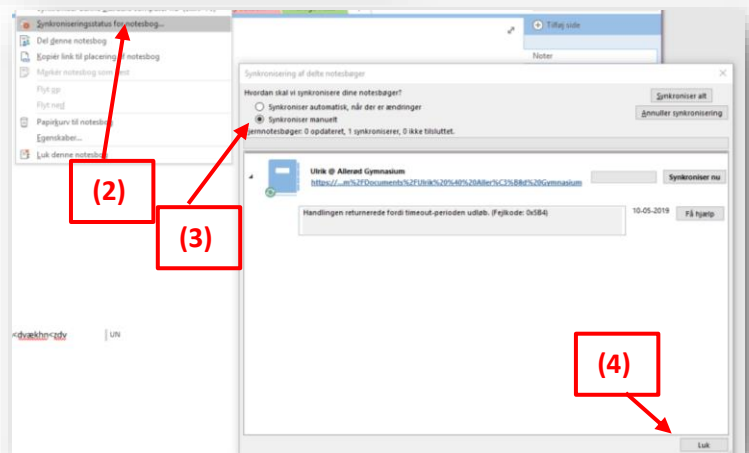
Synkroniseringsstatus for notesbog...
Del denne notesbog
Kopiér link til placering af notesbog
Mgrkér notesbog som læst
Flyt op
Flyt ned
Papirkurv til notesbog
Egenskaber...
Luk denne notesbog

Tilføj side
Noter

Synkronisering af delte notesbøger

Hvordan skal vi synkronisere dine notesbøger?
Synkroniser automatisk, når der er ændringer
Synkroniser manuelt
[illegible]notesbøger: 0 opdateret, 1 synkroniserer, 0 ikke tilsluttet.

Synkroniser alt
Annuller synkronisering

Ulrik @ Allerød Gymnasium
https://...m%2FDocuments%2FUlrik%20%40%20Aller%C3%B8d%20Gymnasium
Synkroniser nu

Handlingen returnerede fordi timeout-perioden udløb. (Fejlkode: 0x5B4)
10-05-2019
Få hjælp

(2)

(3)

(4)

<dvækhnczdy
UN

Luk